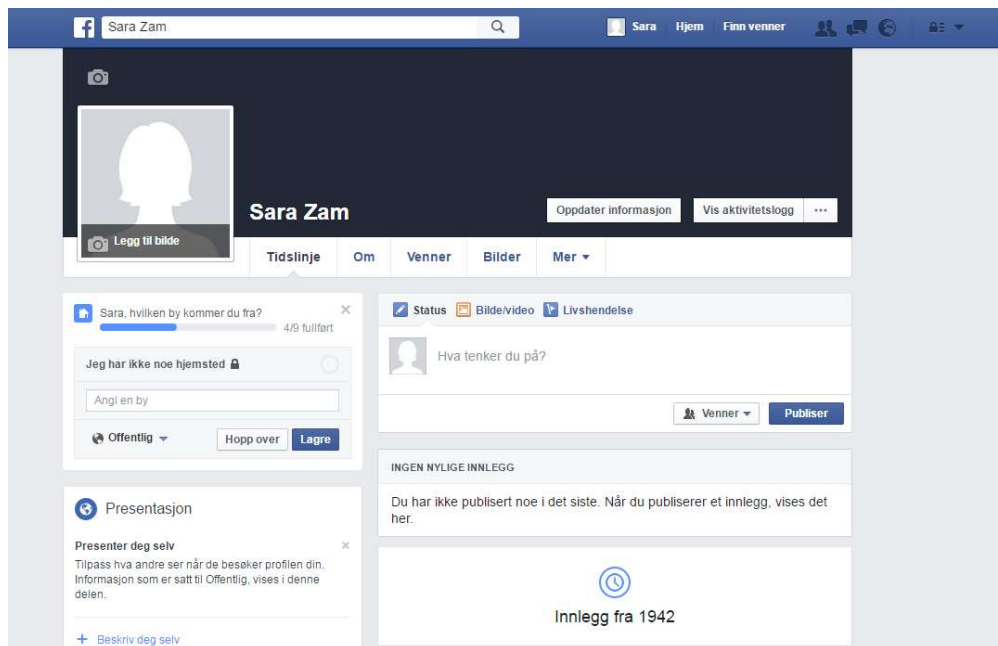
Sara Zam

Sara Hjem Finn venner

Legg til bilde

Sara Zam

Oppdater informasjon Vis aktivitetslogg ···

Tidslinje Om Venner Bilder Mer ▾

Sara, hvilken by kommer du fra? ×
4/9 fullført

Jeg har ikke noe hjemsted

Angi en by

Offentlig ▾ Hopp over Lagre

Status Bilde/video Livshendelse

Hva tenker du på?

Venner ▾ Publiser

INGEN NYLIGE INNLEGG

Du har ikke publisert noe i det siste. Når du publiserer et innlegg, vises det her.

Presentasjon

Presenter deg selv ×
Tilpass hva andre ser når de besøker profilen din. Informasjon som er satt til Offentlig, vises i denne delen.

+ Beskriv deg selv

Innlegg fra 1942